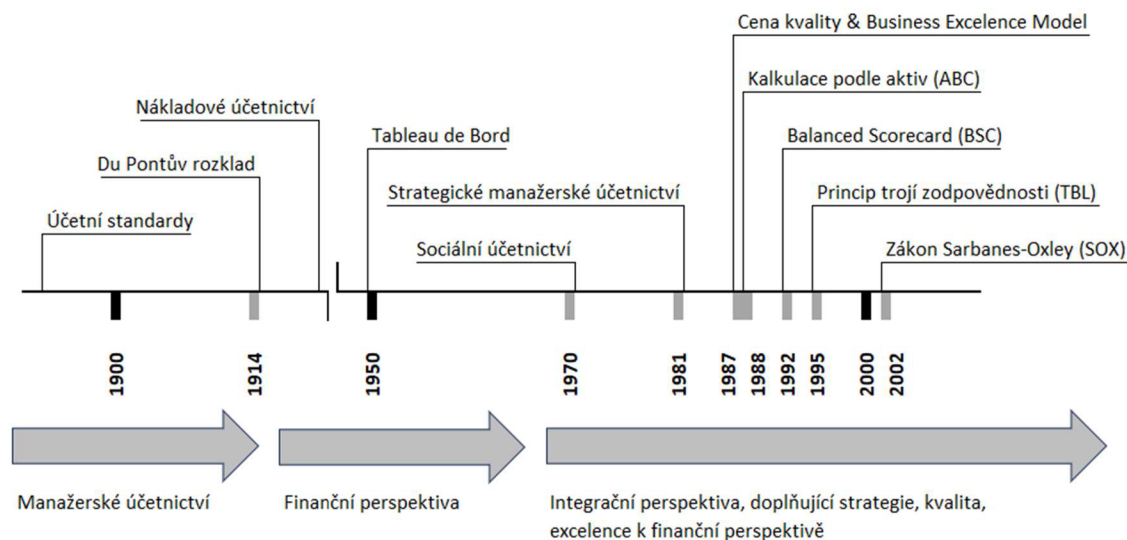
Cena kvality & Business Excelence Model

Kalkulace podle aktiv (ABC)

Nákladové účetnictví

Tableau de Bord

Balanced Scorecard (BSC)

Du Pontův rozklad

Strategické manažerské účetnictví

Princip trojí zodpovědnosti (TBL)

Účetní standardy

Sociální účetnictví

Zákon Sarbanes-Oxley (SOX)

1900

1914

1950

1970

1981

1987

1988

1992

1995

2000

2002

Manažerské účetnictví

Finanční perspektiva

Integrační perspektiva, doplňující strategie, kvalita, excelence k finanční perspektivě